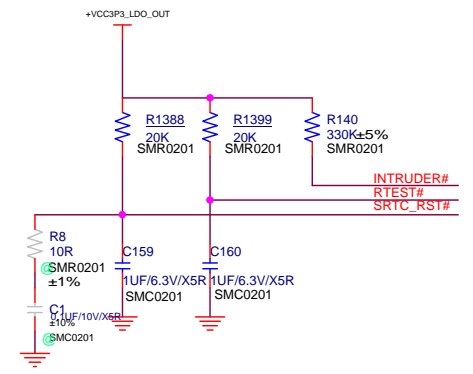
+VCC3P3_LDO_OUT

R1388
20K
SMR0201

R1399
20K
SMR0201

R140
330K±5%
SMR0201

INTRUDER#
RTEST#
SRTC_RST#

R8
10R
SMR0201
±1%

C159
1UF/6.3V/X5R
SMC0201

C160
1UF/6.3V/X5R
SMC0201

C1
0.1UF/10V/X5R
±10%
SMC0201